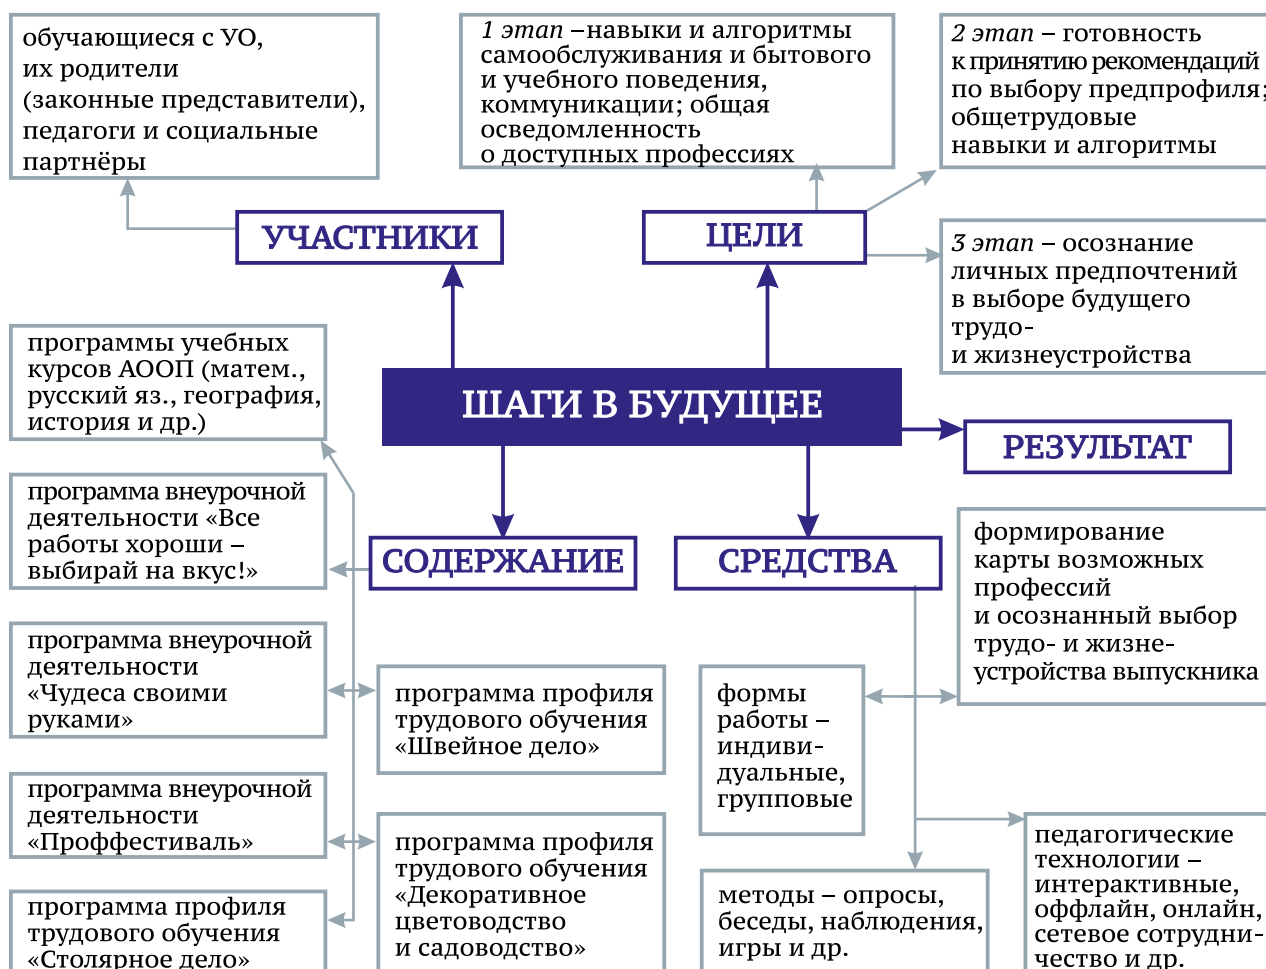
обучающиеся с УО, их родители (законные представители), педагоги и социальные партнёры

*1 этап* –навыки и алгоритмы самообслуживания и бытового и учебного поведения, коммуникации; общая осведомленность о доступных профессиях

*2 этап* – готовность к принятию рекомендаций по выбору предпрофиля; общетрудовые навыки и алгоритмы

УЧАСТНИКИ

ЦЕЛИ

*3 этап* – осознание личных предпочтений в выборе будущего трудо- и жизнеустройства

программы учебных курсов АООП (матем., русский яз., география, история и др.)

ШАГИ В БУДУЩЕЕ

РЕЗУЛЬТАТ

программа внеурочной деятельности «Все работы хороши – выбирай на вкус!»

СОДЕРЖАНИЕ

СРЕДСТВА

формирование карты возможных профессий и осознанный выбор трудо- и жизнеустройства выпускника

программа внеурочной деятельности «Чудеса своими руками»

программа профиля трудового обучения «Швейное дело»

формы работы – индивидуальные, групповые

программа внеурочной деятельности «Проффестиваль»

программа профиля трудового обучения «Декоративное цветоводство и садоводство»

педагогические технологии – интерактивные, оффлайн, онлайн, сетевое сотрудничество и др.

программа профиля трудового обучения «Столярное дело»

методы – опросы, беседы, наблюдения, игры и др.